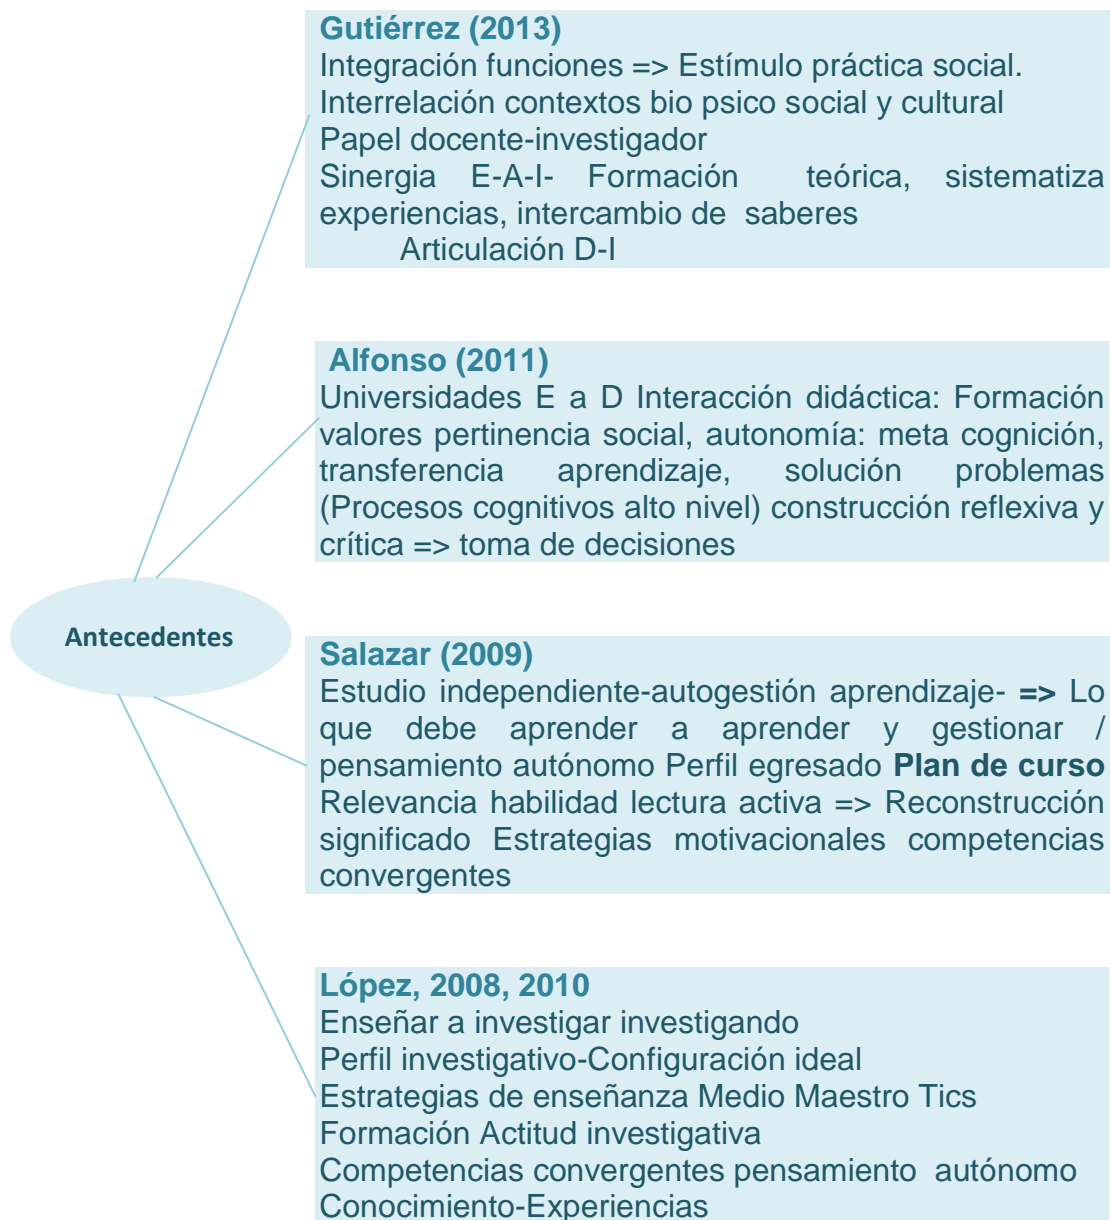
Antecedentes

Gutiérrez (2013)
Integración funciones => Estímulo práctica social.
Interrelación contextos bio psico social y cultural
Papel docente-investigador
Sinergia E-A-I- Formación teórica, sistematiza experiencias, intercambio de saberes
Articulación D-I

Alfonso (2011)
Universidades E a D Interacción didáctica: Formación valores pertinencia social, autonomía: meta cognición, transferencia aprendizaje, solución problemas (Procesos cognitivos alto nivel) construcción reflexiva y crítica => toma de decisiones

Salazar (2009)
Estudio independiente-autogestión aprendizaje- => Lo que debe aprender a aprender y gestionar / pensamiento autónomo Perfil egresado **Plan de curso** Relevancia habilidad lectura activa => Reconstrucción significado Estrategias motivacionales competencias convergentes

López, 2008, 2010
Enseñar a investigar investigando
Perfil investigativo-Configuración ideal
Estrategias de enseñanza Medio Maestro Tics
Formación Actitud investigativa
Competencias convergentes pensamiento autónomo
Conocimiento-Experiencias